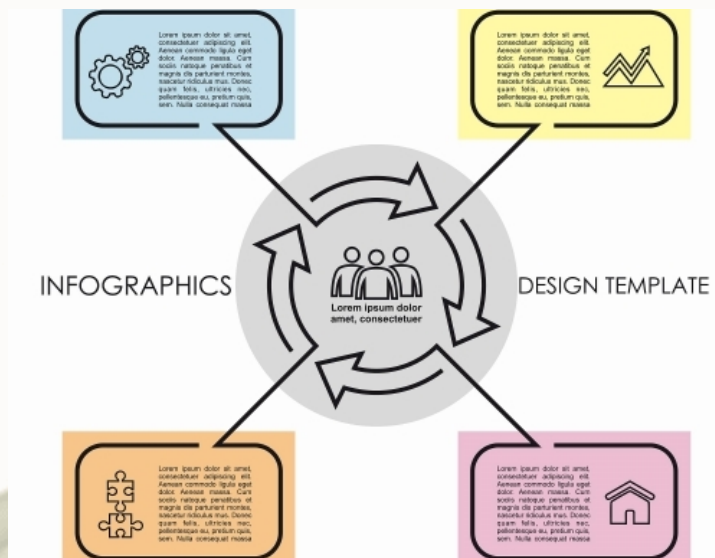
Lorem ipsum dolor sit amet, consectetuer adipiscing elit. Aenean commodo ligula eget dolor. Aenean massa. Cum sociis natoque penatibus et magnis dis parturient montes, nascetur ridiculus mus. Donec quam felis, ultricies nec, pellentesque eu, pretium quis, sem. Nulla consequat massa

Lorem ipsum dolor sit amet, consectetuer adipiscing elit. Aenean commodo ligula eget dolor. Aenean massa. Cum sociis natoque penatibus et magnis dis parturient montes, nascetur ridiculus mus. Donec quam felis, ultricies nec, pellentesque eu, pretium quis, sem. Nulla consequat massa

INFOGRAPHICS

Lorem ipsum dolor amet, consectetuer

DESIGN TEMPLATE

Lorem ipsum dolor sit amet, consectetuer adipiscing elit. Aenean commodo ligula eget dolor. Aenean massa. Cum sociis natoque penatibus et magnis dis parturient montes, nascetur ridiculus mus. Donec quam felis, ultricies nec, pellentesque eu, pretium quis, sem. Nulla consequat massa

Lorem ipsum dolor sit amet, consectetuer adipiscing elit. Aenean commodo ligula eget dolor. Aenean massa. Cum sociis natoque penatibus et magnis dis parturient montes, nascetur ridiculus mus. Donec quam felis, ultricies nec, pellentesque eu, pretium quis, sem. Nulla consequat massa